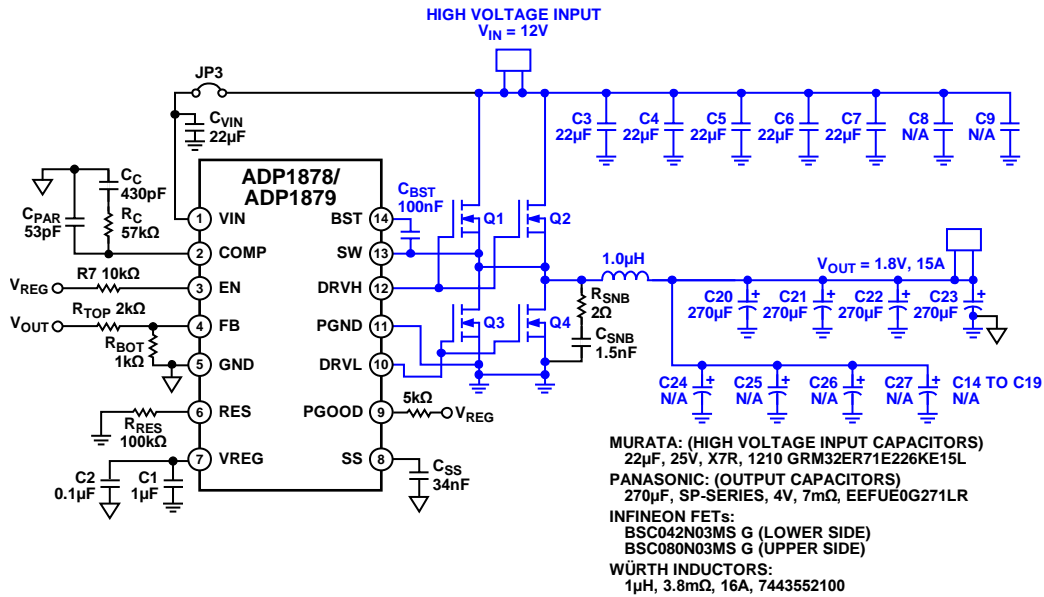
HIGH VOLTAGE INPUT
$V_{IN}$ = 12V

JP3

$C_{VIN}$
22µF

C3 22µF
C4 22µF
C5 22µF
C6 22µF
C7 22µF
C8 N/A
C9 N/A

$C_C$
430pF
$C_{PAR}$
53pF
$R_C$
57kΩ

ADP1878/
ADP1879

1 VIN
2 COMP
3 EN
4 FB
5 GND
6 RES
7 VREG
14 BST
13 SW
12 DRVH
11 PGND
10 DRVL
9 PGOOD
8 SS

$C_{BST}$
100nF

Q1
Q2
Q3
Q4

1.0µH
$R_{SNB}$
2Ω
$C_{SNB}$
1.5nF

$V_{OUT}$ = 1.8V, 15A

C20 270µF
C21 270µF
C22 270µF
C23 270µF

C24 N/A
C25 N/A
C26 N/A
C27 N/A
C14 TO C19 N/A

$V_{REG}$
R7 10kΩ
$V_{OUT}$
$R_{TOP}$ 2kΩ
$R_{BOT}$
1kΩ
$R_{RES}$
100kΩ
5kΩ
$V_{REG}$

C2
0.1µF
C1
1µF
$C_{SS}$
34nF

MURATA: (HIGH VOLTAGE INPUT CAPACITORS)
22µF, 25V, X7R, 1210 GRM32ER71E226KE15L
PANASONIC: (OUTPUT CAPACITORS)
270µF, SP-SERIES, 4V, 7mΩ, EEFUE0G271LR
INFINEON FETs:
BSC042N03MS G (LOWER SIDE)
BSC080N03MS G (UPPER SIDE)
WÜRTH INDUCTORS:
1µH, 3.8mΩ, 16A, 7443552100